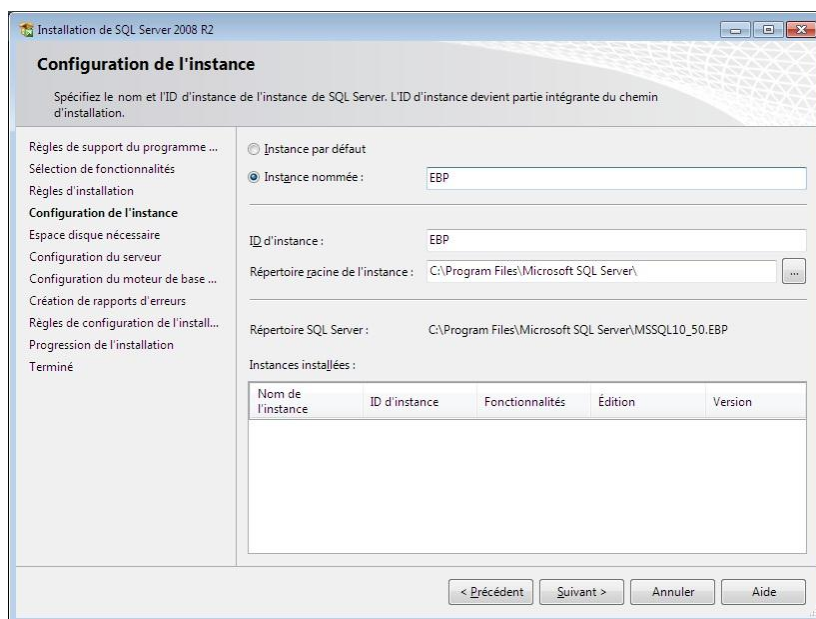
Installation de SQL Server 2008 R2

Configuration de l'instance

Spécifiez le nom et l'ID d'instance de l'instance de SQL Server. L'ID d'instance devient partie intégrante du chemin d'installation.

Règles de support du programme ...
Sélection de fonctionnalités
Règles d'installation
Configuration de l'instance
Espace disque nécessaire
Configuration du serveur
Configuration du moteur de base ...
Création de rapports d'erreurs
Règles de configuration de l'install...
Progression de l'installation
Terminé

Instance par défaut
Instance nommée : EBP

ID d'instance : EBP
Répertoire racine de l'instance : C:\Program Files\Microsoft SQL Server\ ...

Répertoire SQL Server : C:\Program Files\Microsoft SQL Server\MSSQL10_50.EBP

Instances installées :

| Nom de l'instance | ID d'instance | Fonctionnalités | Édition | Version |
|---|---|---|---|---|

< Précédent | Suivant > | Annuler | Aide